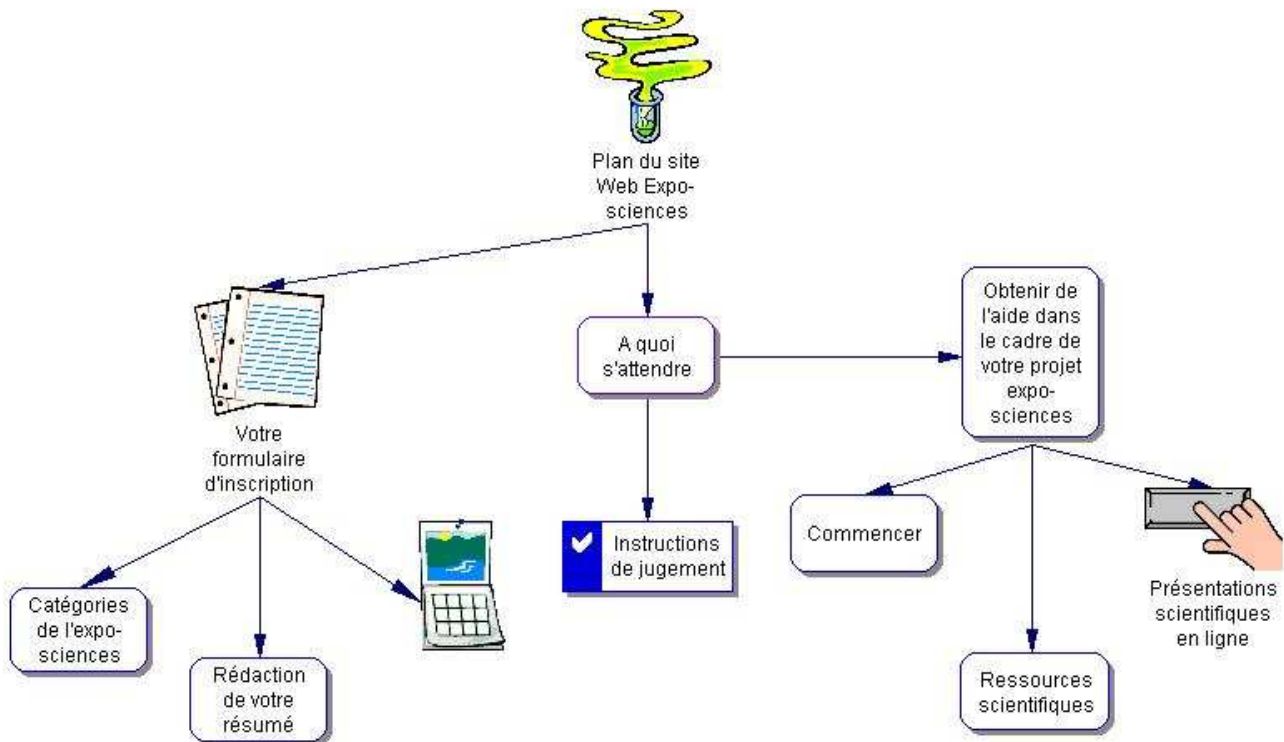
Plan du site Web Expo-sciences

Votre formulaire d'inscription

A quoi s'attendre

Obtenir de l'aide dans le cadre de votre projet expo-sciences

Instructions de jugement

Commencer

Présentations scientifiques en ligne

Catégories de l'expo-sciences

Rédaction de votre résumé

Ressources scientifiques